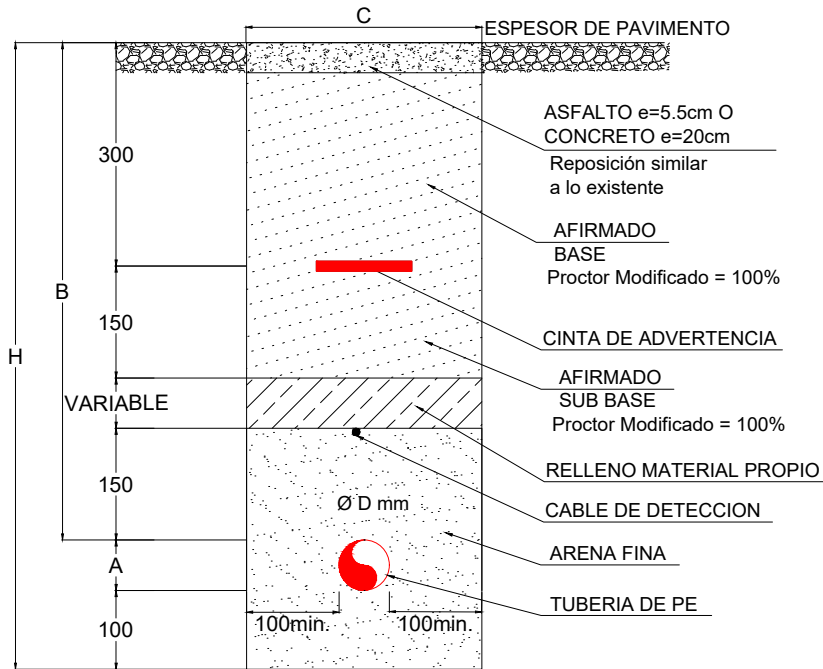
C
ESPESOR DE PAVIMENTO
ASFALTO e=5.5cm O
CONCRETO e=20cm
Reposición similar
a lo existente
300
AFIRMADO
BASE
Proctor Modificado = 100%
B
150
CINTA DE ADVERTENCIA
H
AFIRMADO
SUB BASE
VARIABLE
Proctor Modificado = 100%
RELLENO MATERIAL PROPIO
150
Ø D mm
CABLE DE DETECCION
ARENA FINA
A
TUBERIA DE PE
100min.
100min.
100